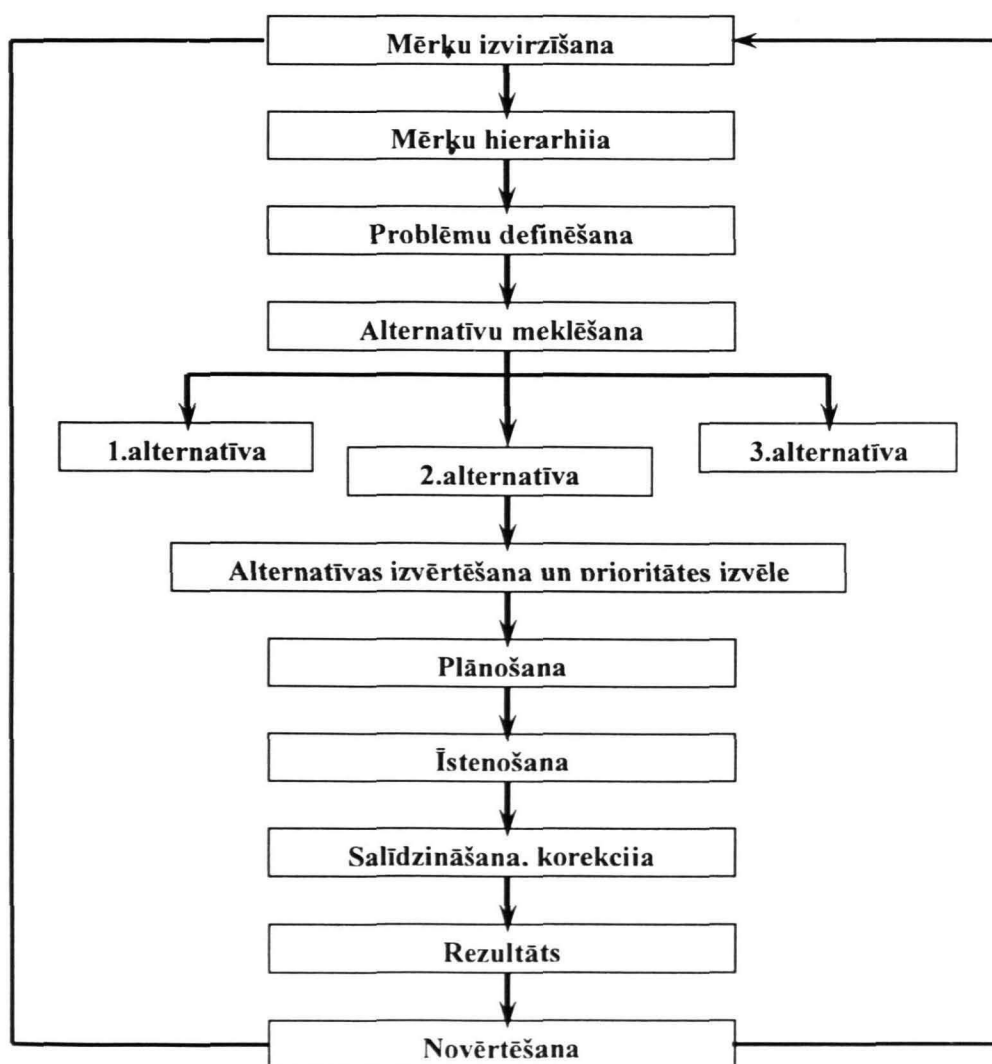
Mērķu izvirzīšana

Mērķu hierarhija

Problēmu definēšana

Alternatīvu meklēšana

1.alternatīva

2.alternatīva

3.alternatīva

Alternatīvas izvērtēšana un prioritātes izvēle

Plānošana

Īstenošana

Salīdzināšana, korekcija

Rezultāts

Novērtēšana